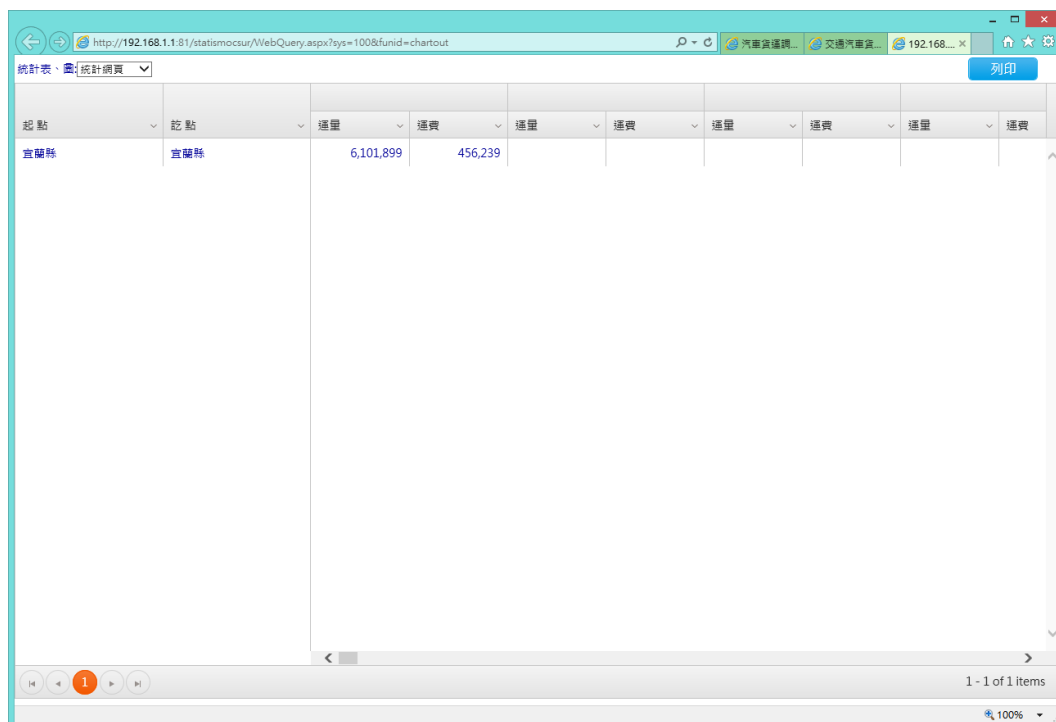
http://192.168.1.1:81/statismocsur/WebQuery.aspx?sys=100&funid=chartout

汽車貨運調... 交通汽車貨... 192.168.... ×

統計表、圖: 統計網頁

列印

| 起點 | 訖點 | 運量 | 運費 | 運量 | 運費 | 運量 | 運費 | 運量 | 運費 |
|---|---|---|---|---|---|---|---|---|---|
| 宜蘭縣 | 宜蘭縣 | 6,101,899 | 456,239 | | | | | | |

1

1 - 1 of 1 items

100%